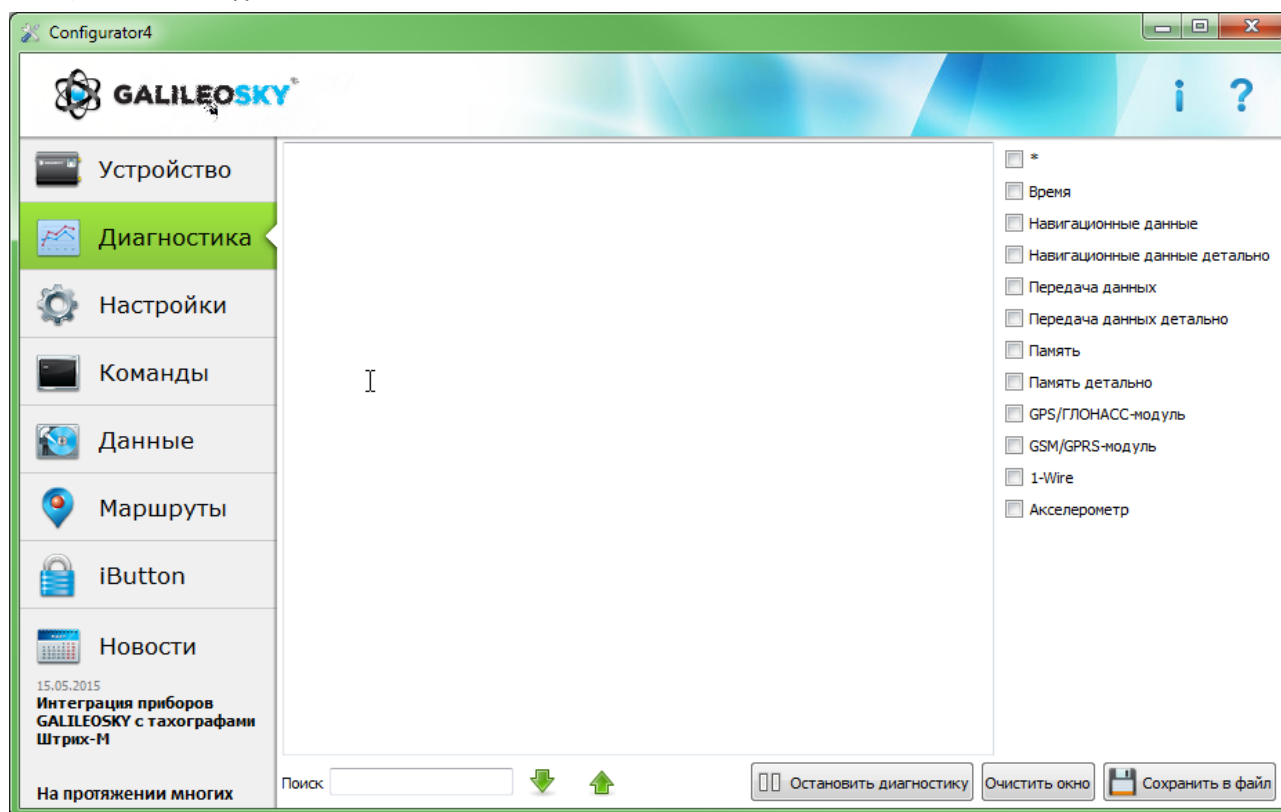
Configurator4

GALILEOSKY

i ?

Устройство

Диагностика

Настройки

Команды

Данные

Маршруты

iButton

Новости

15.05.2015
Интеграция приборов GALILEOSKY с тахографами Штрих-М

На протяжении многих

*
Время
Навигационные данные
Навигационные данные детально
Передача данных
Передача данных детально
Память
Память детально
GPS/ГЛОНАСС-модуль
GSM/GPRS-модуль
1-Wire
Акселерометр

Поиск

Остановить диагностику
Очистить окно
Сохранить в файл